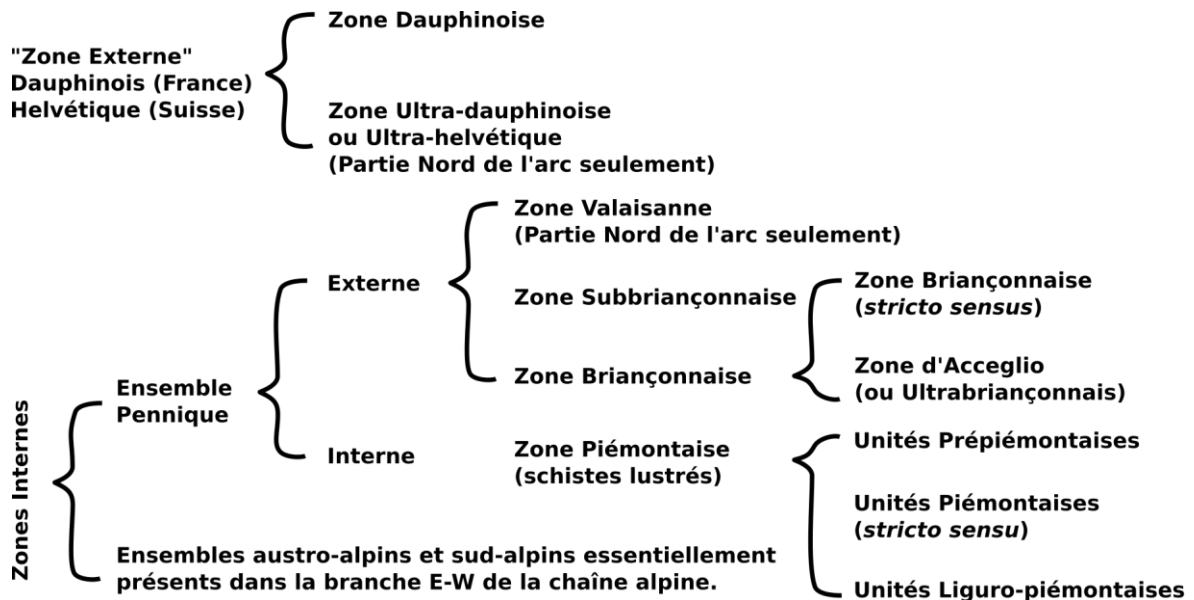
"Zone Externe"
Dauphinois (France)
Helvétique (Suisse)

Zone Dauphinoise

Zone Ultra-dauphinoise
ou Ultra-helvétique
(Partie Nord de l'arc seulement)

Zones Internes

Ensemble
Pennique

Externe

Zone Valaisanne
(Partie Nord de l'arc seulement)

Zone Subbriançonnaise

Zone Briançonnaise

Zone Briançonnaise
(stricto sensus)

Zone d'Acceglio
(ou Ultrabriançonnais)

Interne

Zone Piémontaise
(schistes lustrés)

Unités Prépiémontaises

Unités Piémontaises
(stricto sensu)

Unités Liguro-piémontaises

Ensembles austro-alpins et sud-alpins essentiellement présents dans la branche E-W de la chaîne alpine.